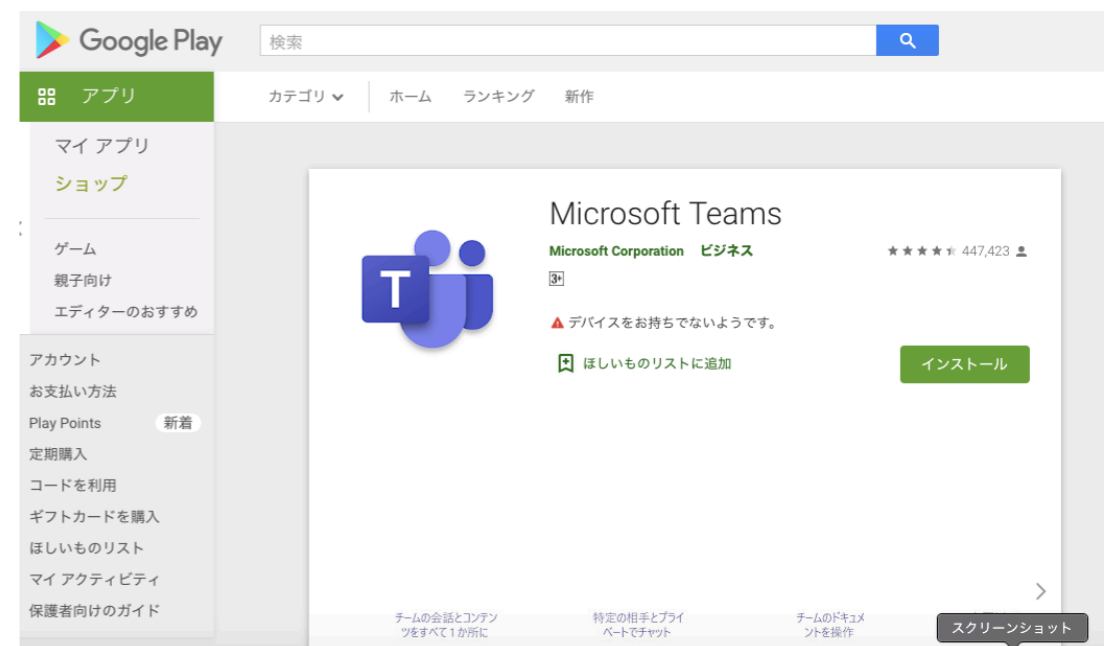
Google Play

検索

アプリ

カテゴリ

ホーム

ランキング

新作

マイ アプリ

ショップ

ゲーム

親子向け

エディターのおすすめ

アカウント

お支払い方法

Play Points 新着

定期購入

コードを利用

ギフトカードを購入

ほしいものリスト

マイ アクティビティ

保護者向けのガイド

Microsoft Teams

Microsoft Corporation ビジネス

447,423

3+

デバイスをお持ちでないようです。

ほしいものリストに追加

インストール

チームの会話とコンテンツをすべて1か所に

特定の相手とプライベートでチャット

チームのドキュメントを操作

スクリーンショット